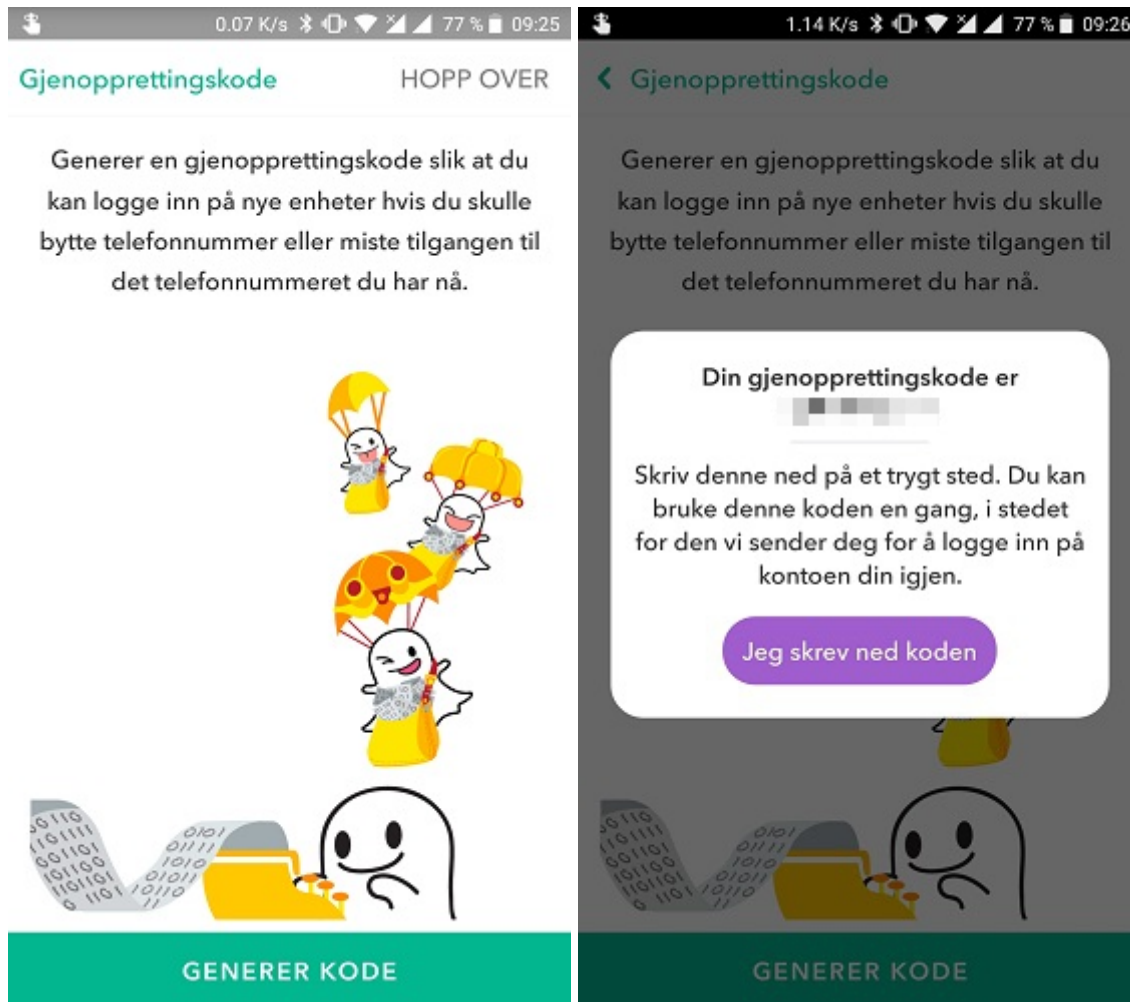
0.07 K/s 77 % 09:25

Gjenopprettingskode HOPP OVER

Generer en gjenopprettingskode slik at du kan logge inn på nye enheter hvis du skulle bytte telefonnummer eller miste tilgangen til det telefonnummeret du har nå.

GENERER KODE

1.14 K/s 77 % 09:26

Gjenopprettingskode

Generer en gjenopprettingskode slik at du kan logge inn på nye enheter hvis du skulle bytte telefonnummer eller miste tilgangen til det telefonnummeret du har nå.

Din gjenopprettingskode er

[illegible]

Skriv denne ned på et trygt sted. Du kan bruke denne koden en gang, i stedet for den vi sender deg for å logge inn på kontoen din igjen.

Jeg skrev ned koden

GENERER KODE